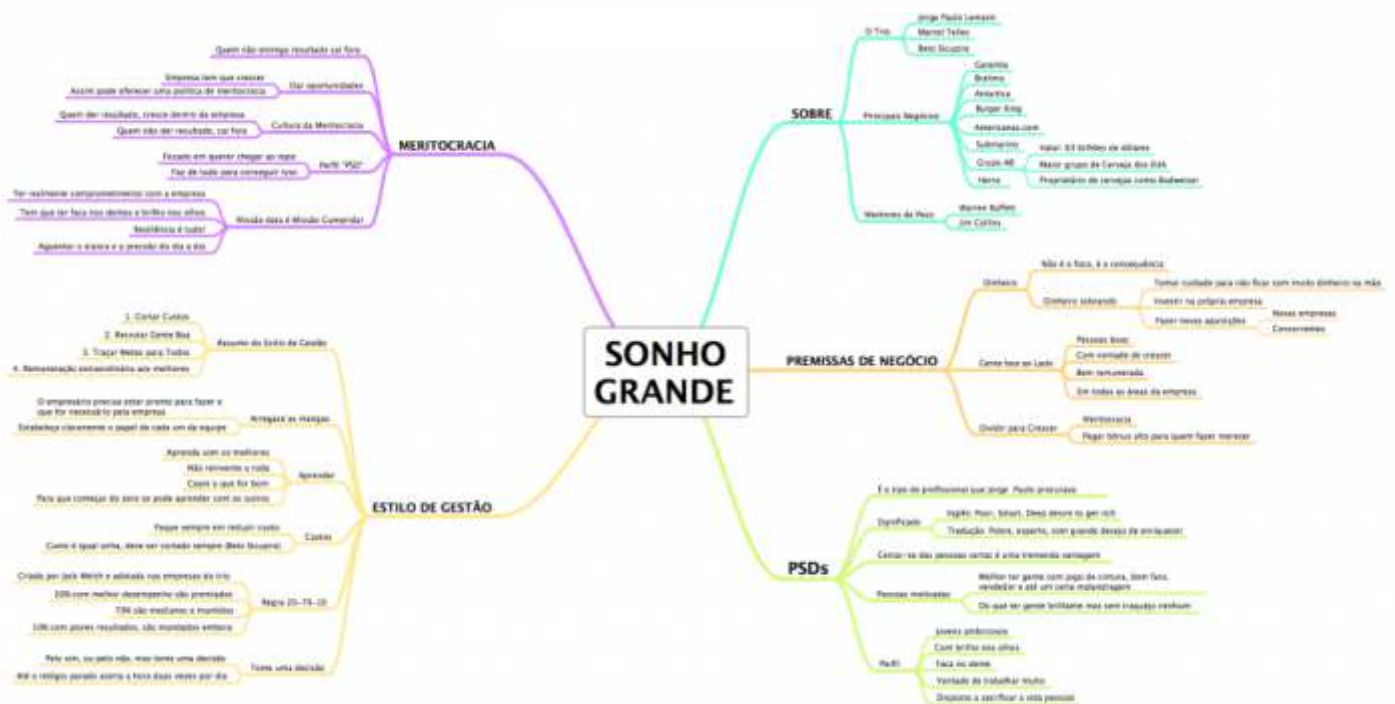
SONHO GRANDE

MERITOCRACIA

Dar oportunidades
Quem não entrega resultado cai fora
Empresa tem que crescer
Assim pode oferecer uma política de meritocracia

Cultura da Meritocracia
Quem der resultado, cresce dentro da empresa
Quem não der resultado, cai fora

Perfil "PSD"
Focado em querer chegar ao topo
Faz de tudo para conseguir isso

Missão dada é Missão Cumprida!
Ter realmente comprometimento com a empresa
Tem que ter faca nos dentes e brilho nos olhos
Resiliência é tudo!
Aguentar o tranco e a pressão do dia a dia

ESTILO DE GESTÃO

Resumo do Estilo de Gestão
1. Cortar Custos
2. Recrutar Gente Boa
3. Traçar Metas para Todos
4. Remuneração extraordinária aos melhores

Arregace as mangas
O empresário precisa estar pronto para fazer o que for necessário pela empresa
Estabeleça claramente o papel de cada um da equipe

Aprender
Aprenda com os melhores
Não reinvente a roda
Copie o que for bom
Para que começar do zero se pode aprender com os outros

Custos
Pense sempre em reduzir custo
Custo é igual unha, deve ser cortado sempre (Beto Sicupira)

Regra 20–70–10
Criado por Jack Welch e adotado nas empresas do trio
20% com melhor desempenho são premiados
70% são mediamos e mantidos
10% com piores resultados, são mandados embora

Tome uma decisão
Pelo sim, ou pelo não, mas tome uma decisão
Até o relógio parado acerta a hora duas vezes por dia

SOBRE

O Trio
Jorge Paulo Lemann
Marcel Telles
Beto Sicupira

Principais Negócios
Garantia
Brahma
Antartica
Burger King
Americanas.com
Submarino
Grupo AB
Valor: 63 bilhões de dólares
Maior grupo de Cerveja dos EUA
Proprietário de cervejas como Budweiser
Heinz

Mentores do Povo
Warren Buffett
Jim Collins

PREMISSAS DE NEGÓCIO

Dinheiro
Não é o foco, é a consequência
Dinheiro sobrando
Tomar cuidado para não ficar com muito dinheiro na mão
Investir na própria empresa
Fazer novas aquisições
Novas empresas
Concorrentes

Gente boa ao Lado
Pessoas Boas
Com vontade de crescer
Bem remunerada
Em todas as áreas da empresa

Dividir para Crescer
Meritocracia
Pagar bônus alto para quem fazer merecer

PSDs

É o tipo de profissional que Jorge Paulo procurava

Significado
Inglês: Poor, Smart, Deep desire to get rich
Tradução: Pobre, esperto, com grande desejo de enriquecer

Cercar-se das pessoas certas é uma tremenda vantagem

Pessoas motivadas
Melhor ter gente com jogo de cintura, bom faro, vendedor e até um certo malandragem
Do que ter gente brilhante mas sem traquejo nenhum

Perfil
Jovens ambiciosos
Com brilho nos olhos
Faca no dente
Vontade de trabalhar muito
Disposto a sacrificar a vida pessoal